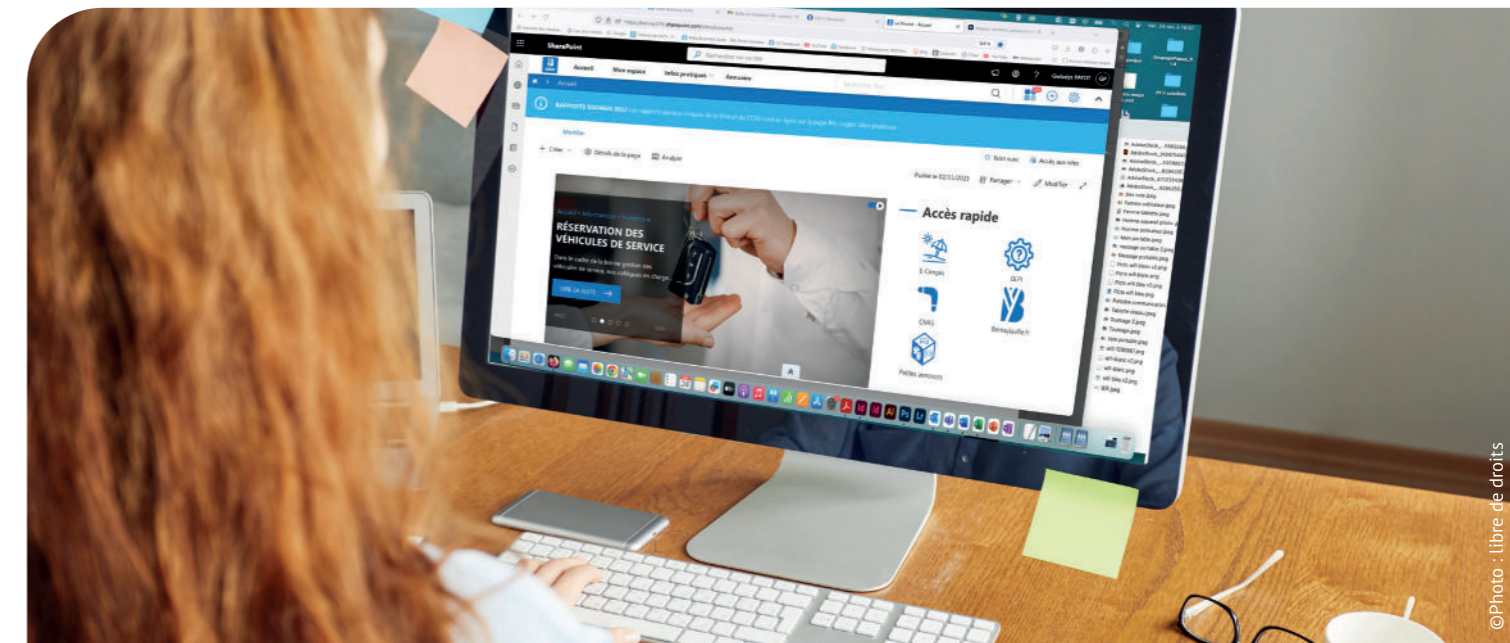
SharePoint

Rechercher sur ce site

Accueil Mon espace Infos pratiques Annuaire

Accueil

RAPPORTS SOCIAUX 2022

Modifier

+ Créer Détails de la page Analyse

Suivi non Accès aux sites

Publié le 02/11/2022 Partager Modifier

Accueil • Informations • Pratique

RÉSERVATION DES VÉHICULES DE SERVICE

Dans le cadre de la bonne gestion des véhicules de service, nos collègues en charge...

LIRE LA SUITE

Accès rapide

E-Congés

GLPI

ChAS

Petites annonces

©Photo : libre de droits